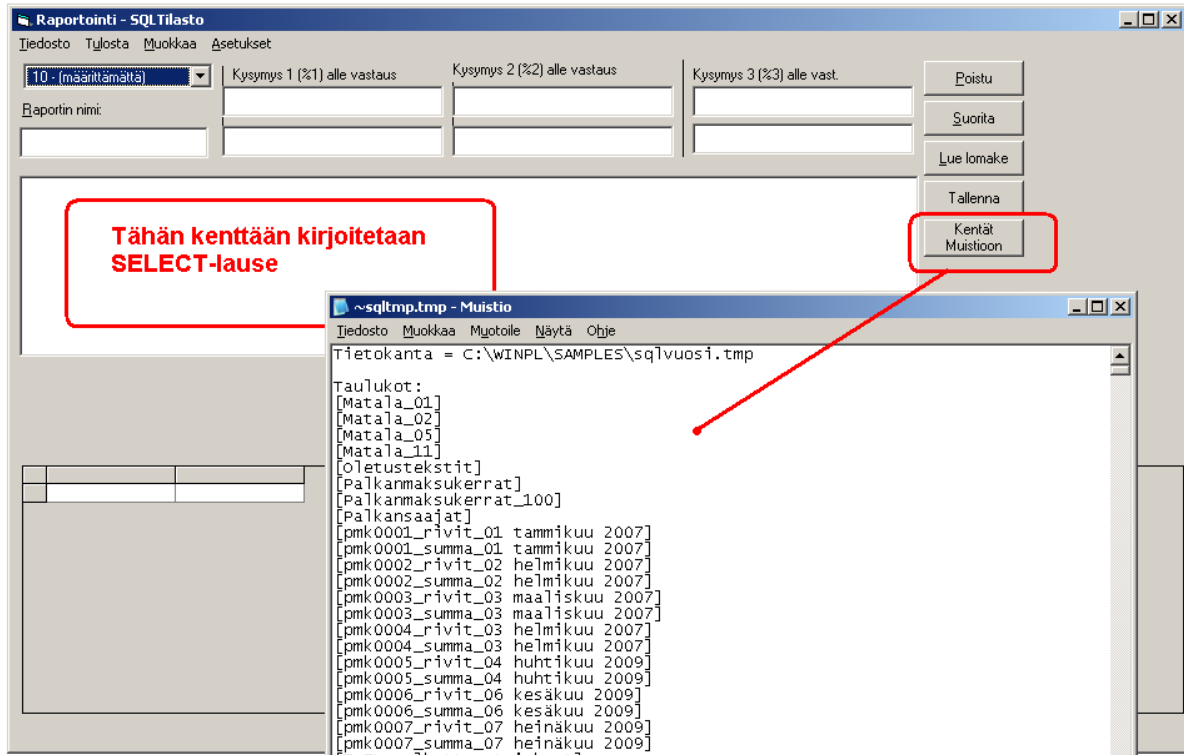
Raportointi - SQLTilasto

Tiedosto Tulosta Muokkaa Asetukset

10 - (määrittämättä)

Raportin nimi:

Kysymys 1 (%1) alle vastaus

Kysymys 2 (%2) alle vastaus

Kysymys 3 (%3) alle vast.

Poistu

Suorita

Lue lomake

Tallenna

Kentät Muistioon

Tähän kenttään kirjoitetaan SELECT-lause

~sqltmp.tmp - Muistio

Tiedosto Muokkaa Muotoile Näytä Ohje

Tietokanta = C:\WINPL\SAMPLES\sqlvuosi.tmp

Taulukot:
[Matala_01]
[Matala_02]
[Matala_05]
[Matala_11]
[Oletustekstit]
[Palkanmaksukerrat]
[Palkanmaksukerrat_100]
[Palkansaajat]
[pmk0001_rivit_01 tammikuu 2007]
[pmk0001_summa_01 tammikuu 2007]
[pmk0002_rivit_02 helmikuu 2007]
[pmk0002_summa_02 helmikuu 2007]
[pmk0003_rivit_03 maaliskuu 2007]
[pmk0003_summa_03 maaliskuu 2007]
[pmk0004_rivit_03 helmikuu 2007]
[pmk0004_summa_03 helmikuu 2007]
[pmk0005_rivit_04 huhtikuu 2009]
[pmk0005_summa_04 huhtikuu 2009]
[pmk0006_rivit_06 kesäkuu 2009]
[pmk0006_summa_06 kesäkuu 2009]
[pmk0007_rivit_07 heinäkuu 2009]
[pmk0007_summa_07 heinäkuu 2009]